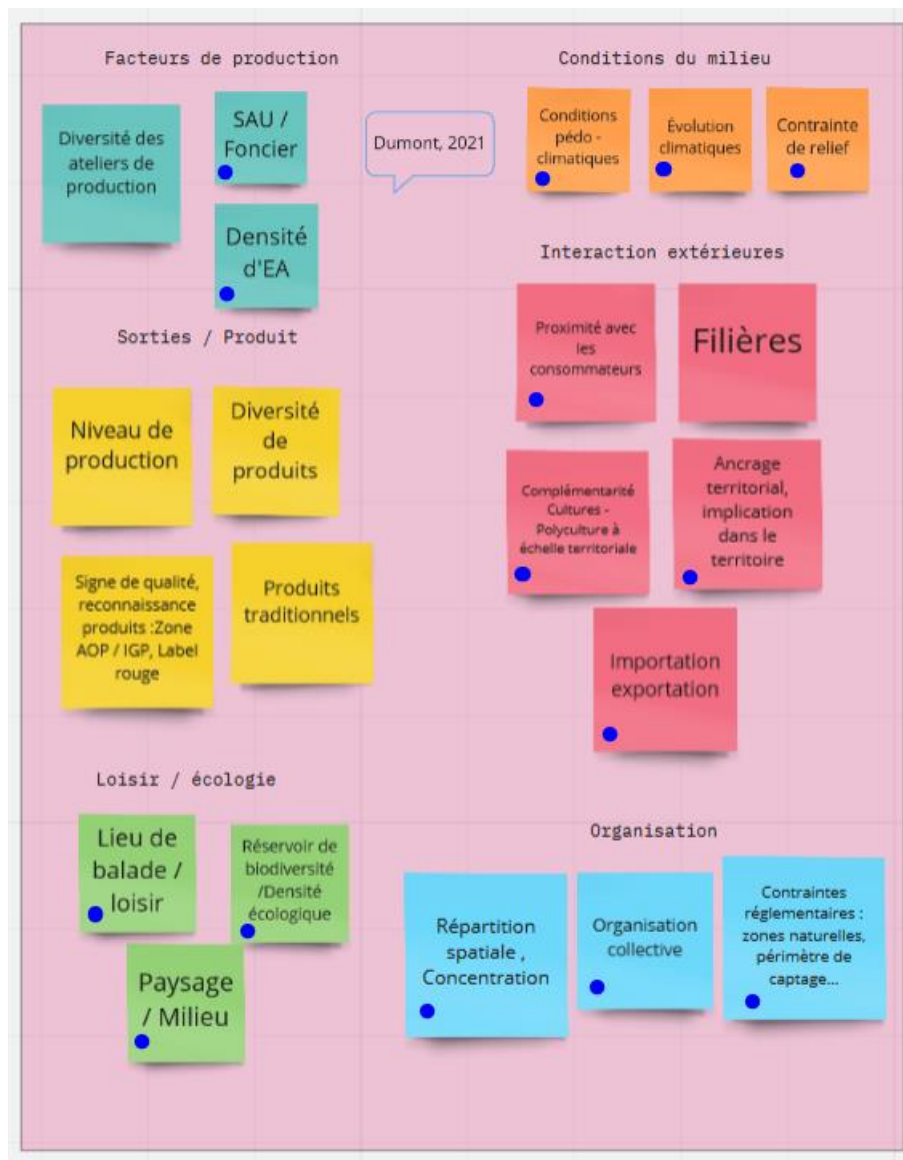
Facteurs de production

Diversité des ateliers de production

SAU / Foncier

Densité d'EA

Dumont, 2021

Conditions du milieu

Conditions pédo - climatiques

Évolution climatiques

Contrainte de relief

Interaction extérieures

Proximité avec les consommateurs

Filières

Complémentarité Cultures - Polyculture à échelle territoriale

Ancrage territorial, implication dans le territoire

Importation exportation

Sorties / Produit

Niveau de production

Diversité de produits

Signe de qualité, reconnaissance produits :Zone AOP / IGP, Label rouge

Produits traditionnels

Loisir / écologie

Lieu de balade / loisir

Réservoir de biodiversité /Densité écologique

Paysage / Milieu

Organisation

Répartition spatiale , Concentration

Organisation collective

Contraintes réglementaires : zones naturelles, périmètre de captage...